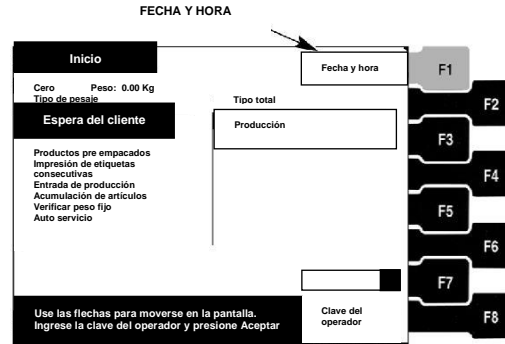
FECHA Y HORA

Inicio

Cero Peso: 0.00 Kg
Tipo de pesaje

Espera del cliente

Productos pre empacados
Impresión de etiquetas consecutivas
Entrada de producción
Acumulación de artículos
Verificar peso fijo
Auto servicio

Tipo total

Producción

Fecha y hora

F1
F2
F3
F4
F5
F6
F7
F8

Use las flechas para moverse en la pantalla.
Ingrese la clave del operador y presione Aceptar

Clave del operador